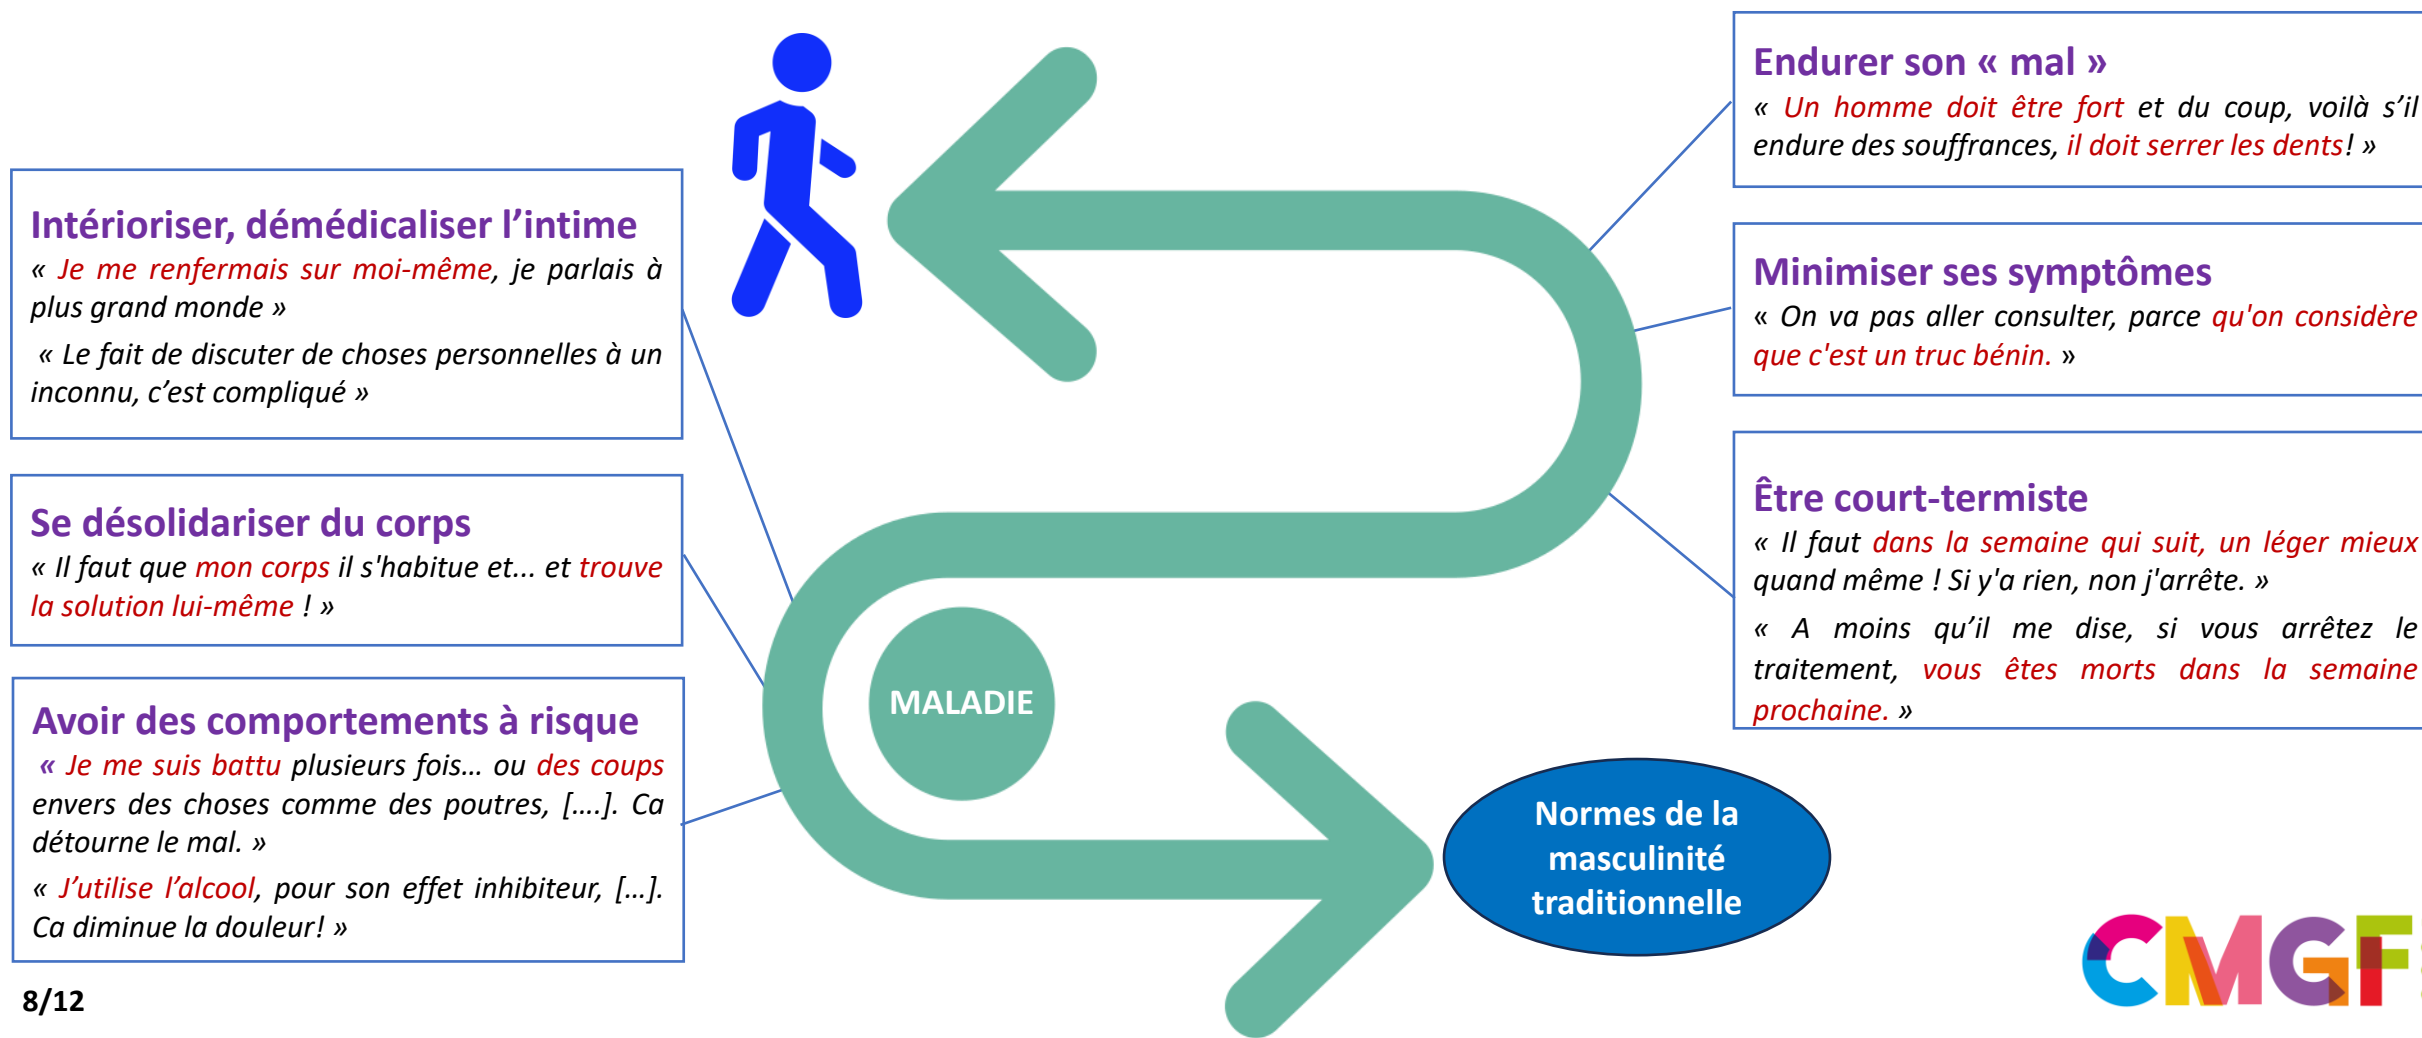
Intérioriser, démédicaliser l'intime
« Je me renfermais sur moi-même, je parlais à plus grand monde »
« Le fait de discuter de choses personnelles à un inconnu, c'est compliqué »

Se désolidariser du corps
« Il faut que mon corps il s'habitue et... et trouve la solution lui-même ! »

Avoir des comportements à risque
« Je me suis battu plusieurs fois… ou des coups envers des choses comme des poutres, [….]. Ca détourne le mal. »
« J'utilise l'alcool, pour son effet inhibiteur, […]. Ca diminue la douleur! »

8/12

MALADIE

Normes de la masculinité traditionnelle

Endurer son « mal »
« Un homme doit être fort et du coup, voilà s'il endure des souffrances, il doit serrer les dents! »

Minimiser ses symptômes
« On va pas aller consulter, parce qu'on considère que c'est un truc bénin. »

Être court-termiste
« Il faut dans la semaine qui suit, un léger mieux quand même ! Si y'a rien, non j'arrête. »
« A moins qu'il me dise, si vous arrêtez le traitement, vous êtes morts dans la semaine prochaine. »

CMGF